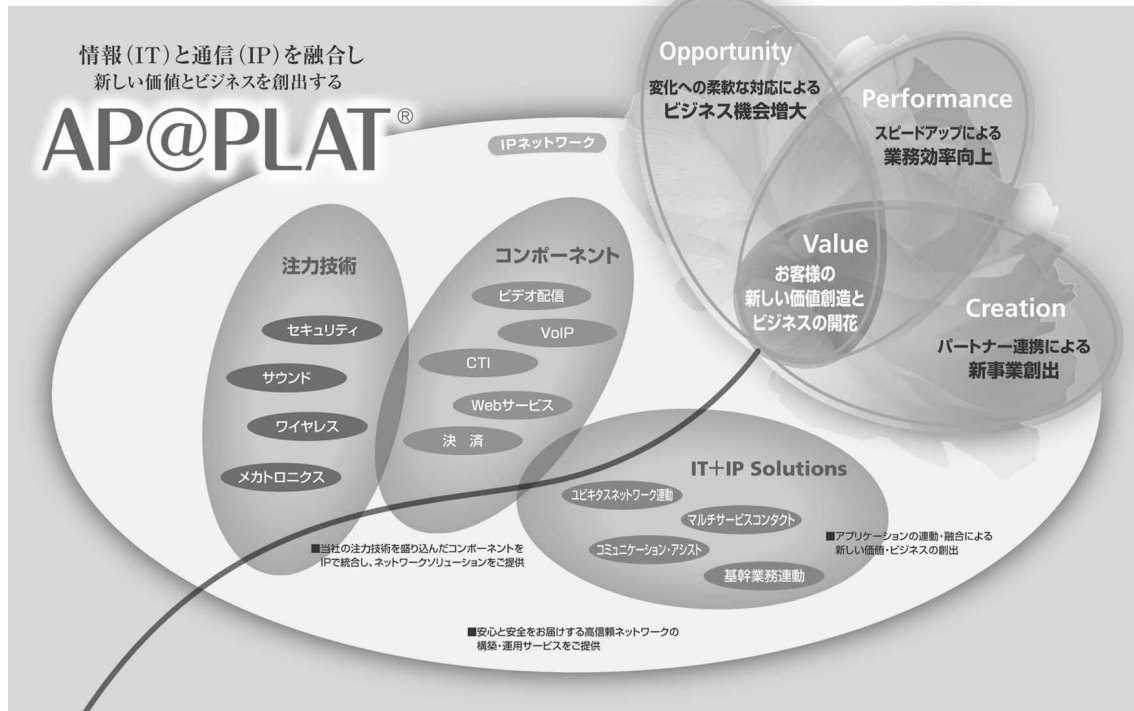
情報(IT)と通信(IP)を融合し
新しい価値とビジネスを創出する

AP@PLAT®

Opportunity
変化への柔軟な対応による
ビジネス機会増大

Performance
スピードアップによる
業務効率向上

Value
お客様の
新しい価値創造と
ビジネスの開花

Creation
パートナー連携による
新事業創出

IPネットワーク

注力技術
セキュリティ
サウンド
ワイヤレス
メカトロニクス

コンポーネント
ビデオ配信
VoIP
CTI
Webサービス
決 済

IT+IP Solutions
ユビキタスネットワーク連動
マルチサービスコンタクト
コミュニケーション・アシスト
基幹業務連動

■当社の注力技術を盛り込んだコンポーネントをIPで統合し、ネットワークソリューションをご提供

■アプリケーションの連動・融合による新しい価値・ビジネスの創出

■安心と安全をお届けする高信頼ネットワークの構築・運用サービスをご提供